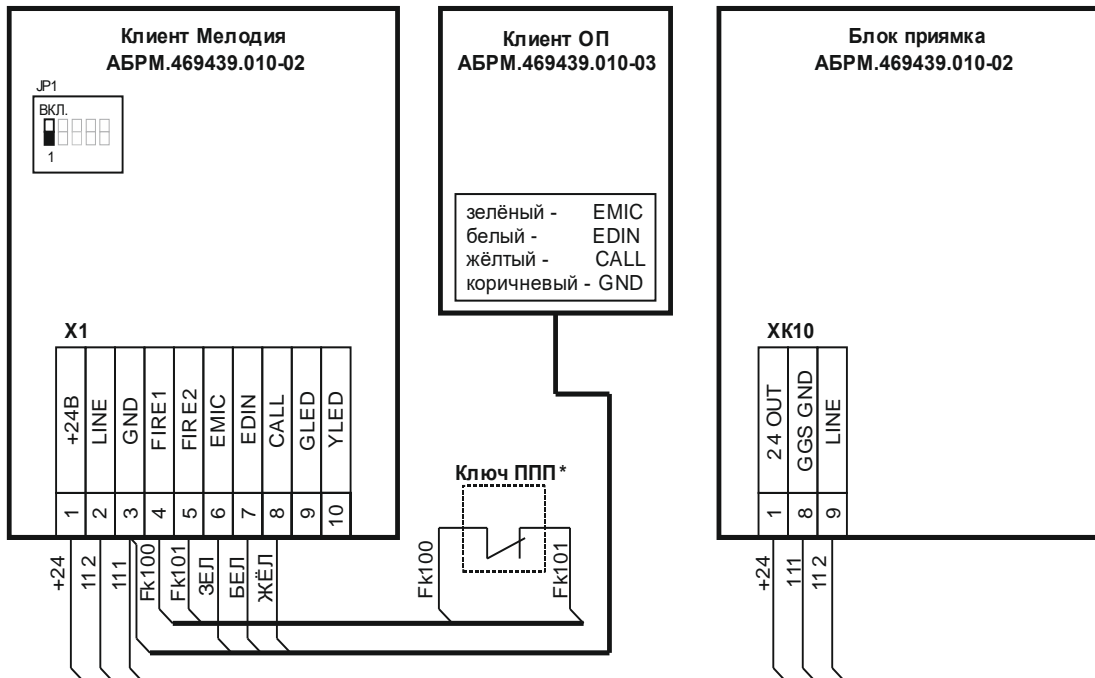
Клиент Мелодия
АБРМ.469439.010-02

JP1
ВКЛ.
1

Клиент ОП
АБРМ.469439.010-03

зелёный - EMIC
белый - EDIN
жёлтый - CALL
коричневый - GND

Блок приямка
АБРМ.469439.010-02

X1

| +24В | LINE | GND | FIRE1 | FIRE2 | EMIC | EDIN | CALL | GLED | YLED |
|---|---|---|---|---|---|---|---|---|---|
| 1 | 2 | 3 | 4 | 5 | 6 | 7 | 8 | 9 | 10 |

+24
112
111
Fk100
Fk101
ЗЕЛ
БЕЛ
ЖЁЛ

Ключ ППП *

Fk100
Fk101

XK10

| 24 OUT | GGS GND | LINE |
|---|---|---|
| 1 | 8 | 9 |

+24
111
112